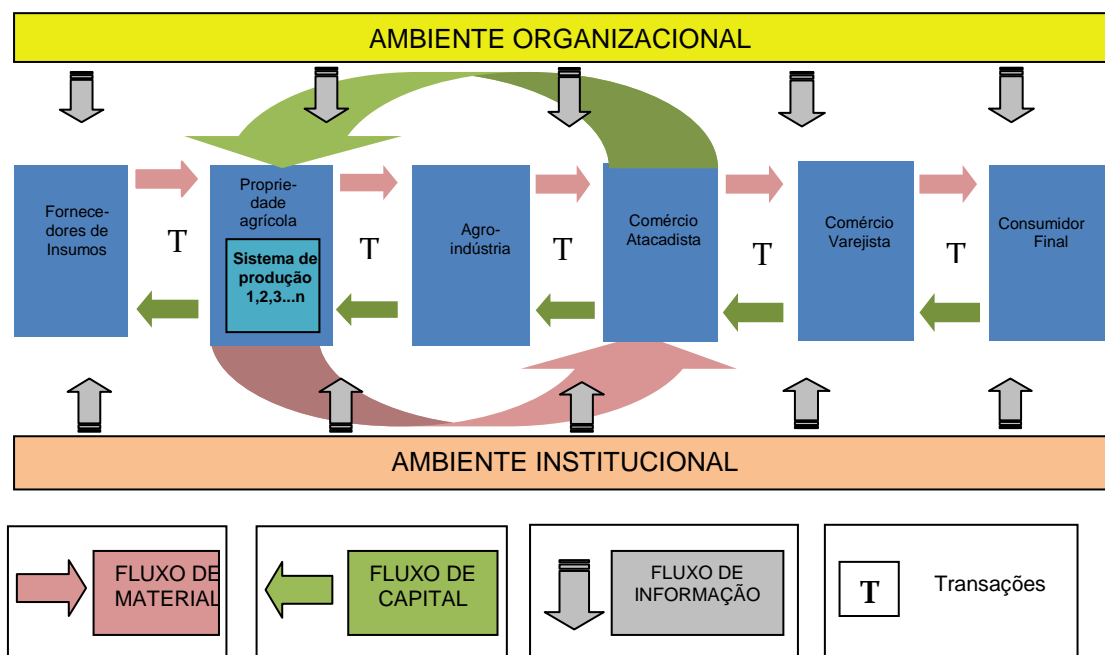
AMBIENTE ORGANIZACIONAL

Fornecedores de Insumos

T

Propriedade agrícola

Sistema de produção 1,2,3...n

T

Agroindústria

T

Comércio Atacadista

T

Comércio Varejista

T

Consumidor Final

AMBIENTE INSTITUCIONAL

FLUXO DE MATERIAL

FLUXO DE CAPITAL

FLUXO DE INFORMAÇÃO

T

Transações